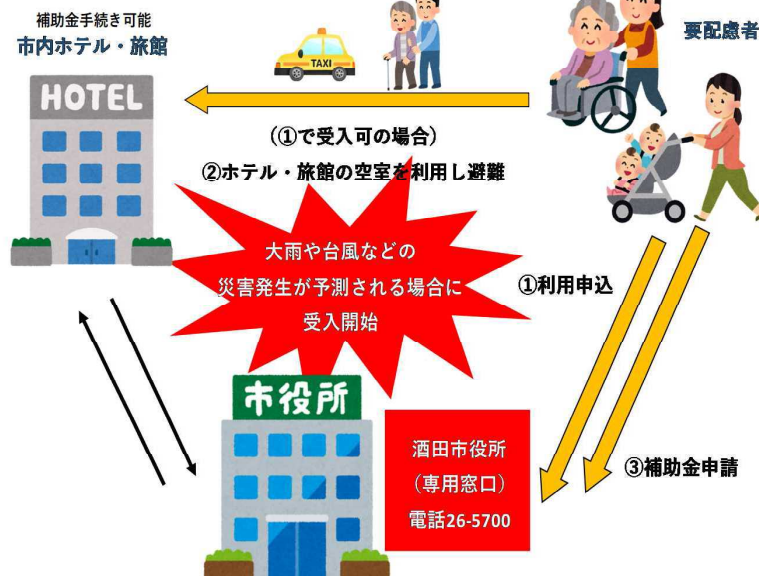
補助金手続き可能
市内ホテル・旅館

HOTEL

TAXI

要配慮者

（①で受入可の場合）
②ホテル・旅館の空室を利用し避難

大雨や台風などの
災害発生が予測される場合に
受入開始

①利用申込

市役所

酒田市役所
（専用窓口）
電話26-5700

③補助金申請